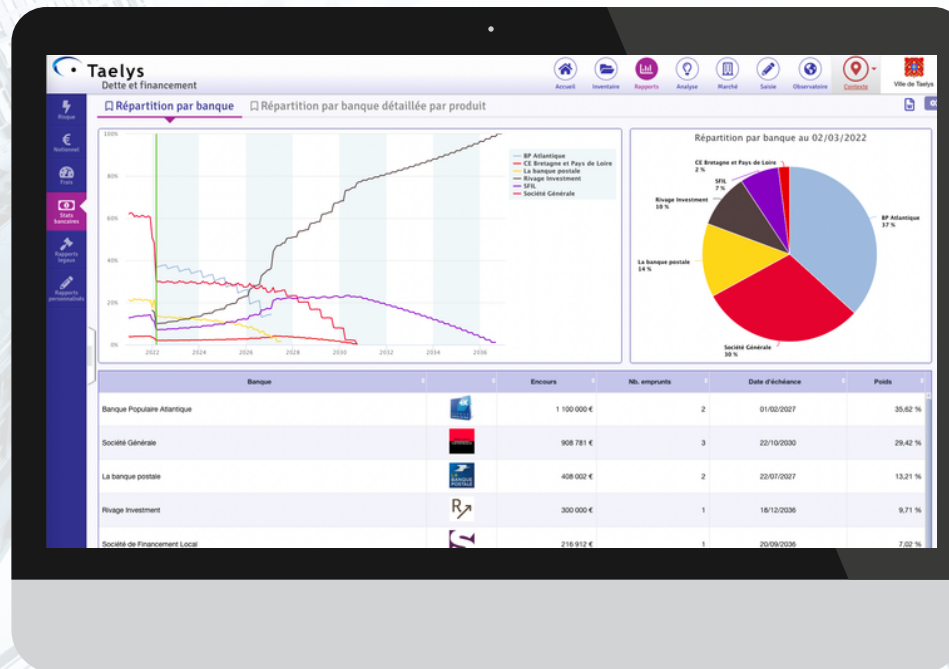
Taelys
Dette et financement

Accueil Inventaire Rapports Analyse Marché Saisie Observatoire Contexte Ville de Taelys

Risque
Notionnel
Frais
Stats bancaires
Rapports legaux
Rapports personnalisés

Répartition par banque Répartition par banque détaillée par produit

100%
80%
60%
40%
20%
0%
2022 2024 2026 2028 2030 2032 2034 2036

BP Atlantique
CE Bretagne et Pays de Loire
La banque postale
Rivage Investment
SFIL
Société Générale

Répartition par banque au 02/03/2022

CE Bretagne et Pays de Loire
2 %
SFIL
7 %
Rivage Investment
10 %
La banque postale
14 %
Société Générale
30 %
BP Atlantique
37 %

| Banque | | Encours | Nb. emprunts | Date d'échéance | Poids |
|---|---|---|---|---|---|
| Banque Populaire Atlantique | | 1 100 000 € | 2 | 01/02/2027 | 35,62 % |
| Société Générale | | 908 781 € | 3 | 22/10/2030 | 29,42 % |
| La banque postale | | 408 002 € | 2 | 22/07/2027 | 13,21 % |
| Rivage Investment | | 300 000 € | 1 | 18/12/2036 | 9,71 % |
| Société de Financement Local | | 216 912 € | 1 | 20/09/2036 | 7,02 % |